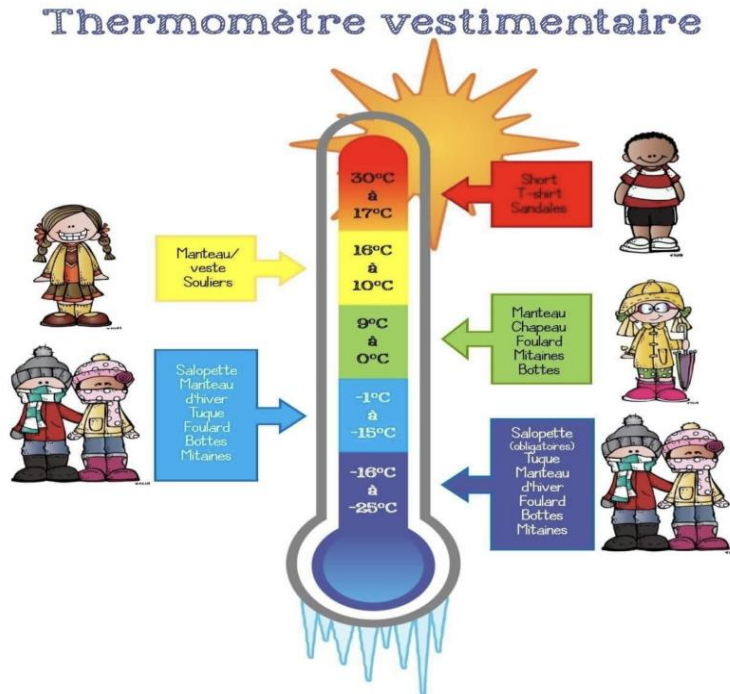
Thermomètre vestimentaire

30°C
à
17°C

Short
T-shirt
Sandales

Manteau/
veste
Souliers

16°C
à
10°C

9°C
à
0°C

Manteau
Chapeau
Foulard
Mitaines
Bottes

Salopette
Manteau
d'hiver
Tuque
Foulard
Bottes
Mitaines

-1°C
à
-15°C

-16°C
à
-25°C

Salopette
(obligatoires)
Tuque
Manteau
d'hiver
Foulard
Bottes
Mitaines